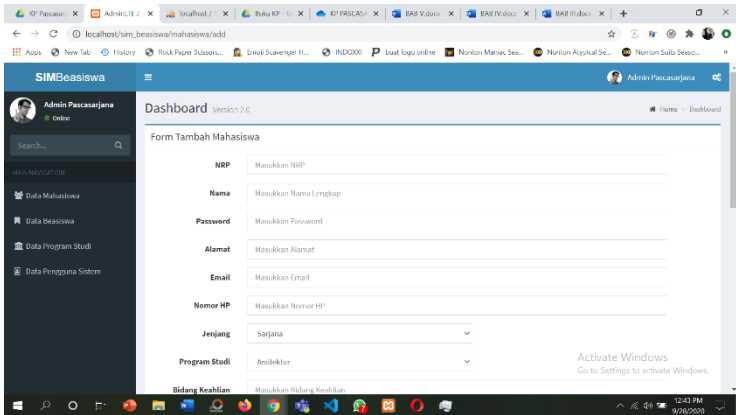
KP Pascasar ×
AdminLTE 2 ×
localhost / ×
Buku KP - G ×
KP PASCASA ×
BAB V.docx ×
BAB IV.docx ×
BAB III.docx ×
+

localhost/sim_beasiswa/mahasiswa/add

Apps
New Tab
History
Rock Paper Scissors...
Emoji Scavenger H...
INDOXXI
buat logo online
Nonton Maniac Sea...
Nonton Atypical Se...
Nonton Suits Seaso...

SIMBeasiswa
Admin Pascasarjana

Admin Pascasarjana
Online

Search...

MAIN NAVIGATION
Data Mahasiswa
Data Beasiswa
Data Program Studi
Data Pengguna Sistem

Dashboard Version 2.0
Home > Dashboard

Form Tambah Mahasiswa

NRP
Masukkan NRP

Nama
Masukkan Nama Lengkap

Password
Masukkan Password

Alamat
Masukkan Alamat

Email
Masukkan Email

Nomor HP
Masukkan Nomor HP

Jenjang
Sarjana

Program Studi
Arsitektur

Bidang Keahlian
Masukkan Bidang Keahlian

Activate Windows
Go to Settings to activate Windows.

12:43 PM
9/26/2020